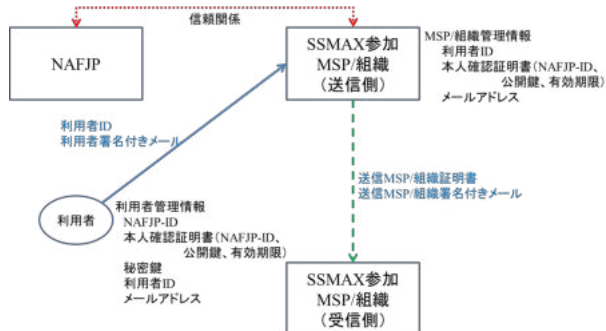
信頼関係

NAFJP

SSMAX参加
MSP/組織
（送信側）

MSP/組織管理情報
利用者ID
本人確認証明書（NAFJP-ID、公開鍵、有効期限）
メールアドレス

利用者ID
利用者署名付きメール

送信MSP/組織証明書
送信MSP/組織署名付きメール

利用者

利用者管理情報
NAFJP-ID
本人確認証明書（NAFJP-ID、公開鍵、有効期限）
秘密鍵
利用者ID
メールアドレス

SSMAX参加
MSP/組織
（受信側）